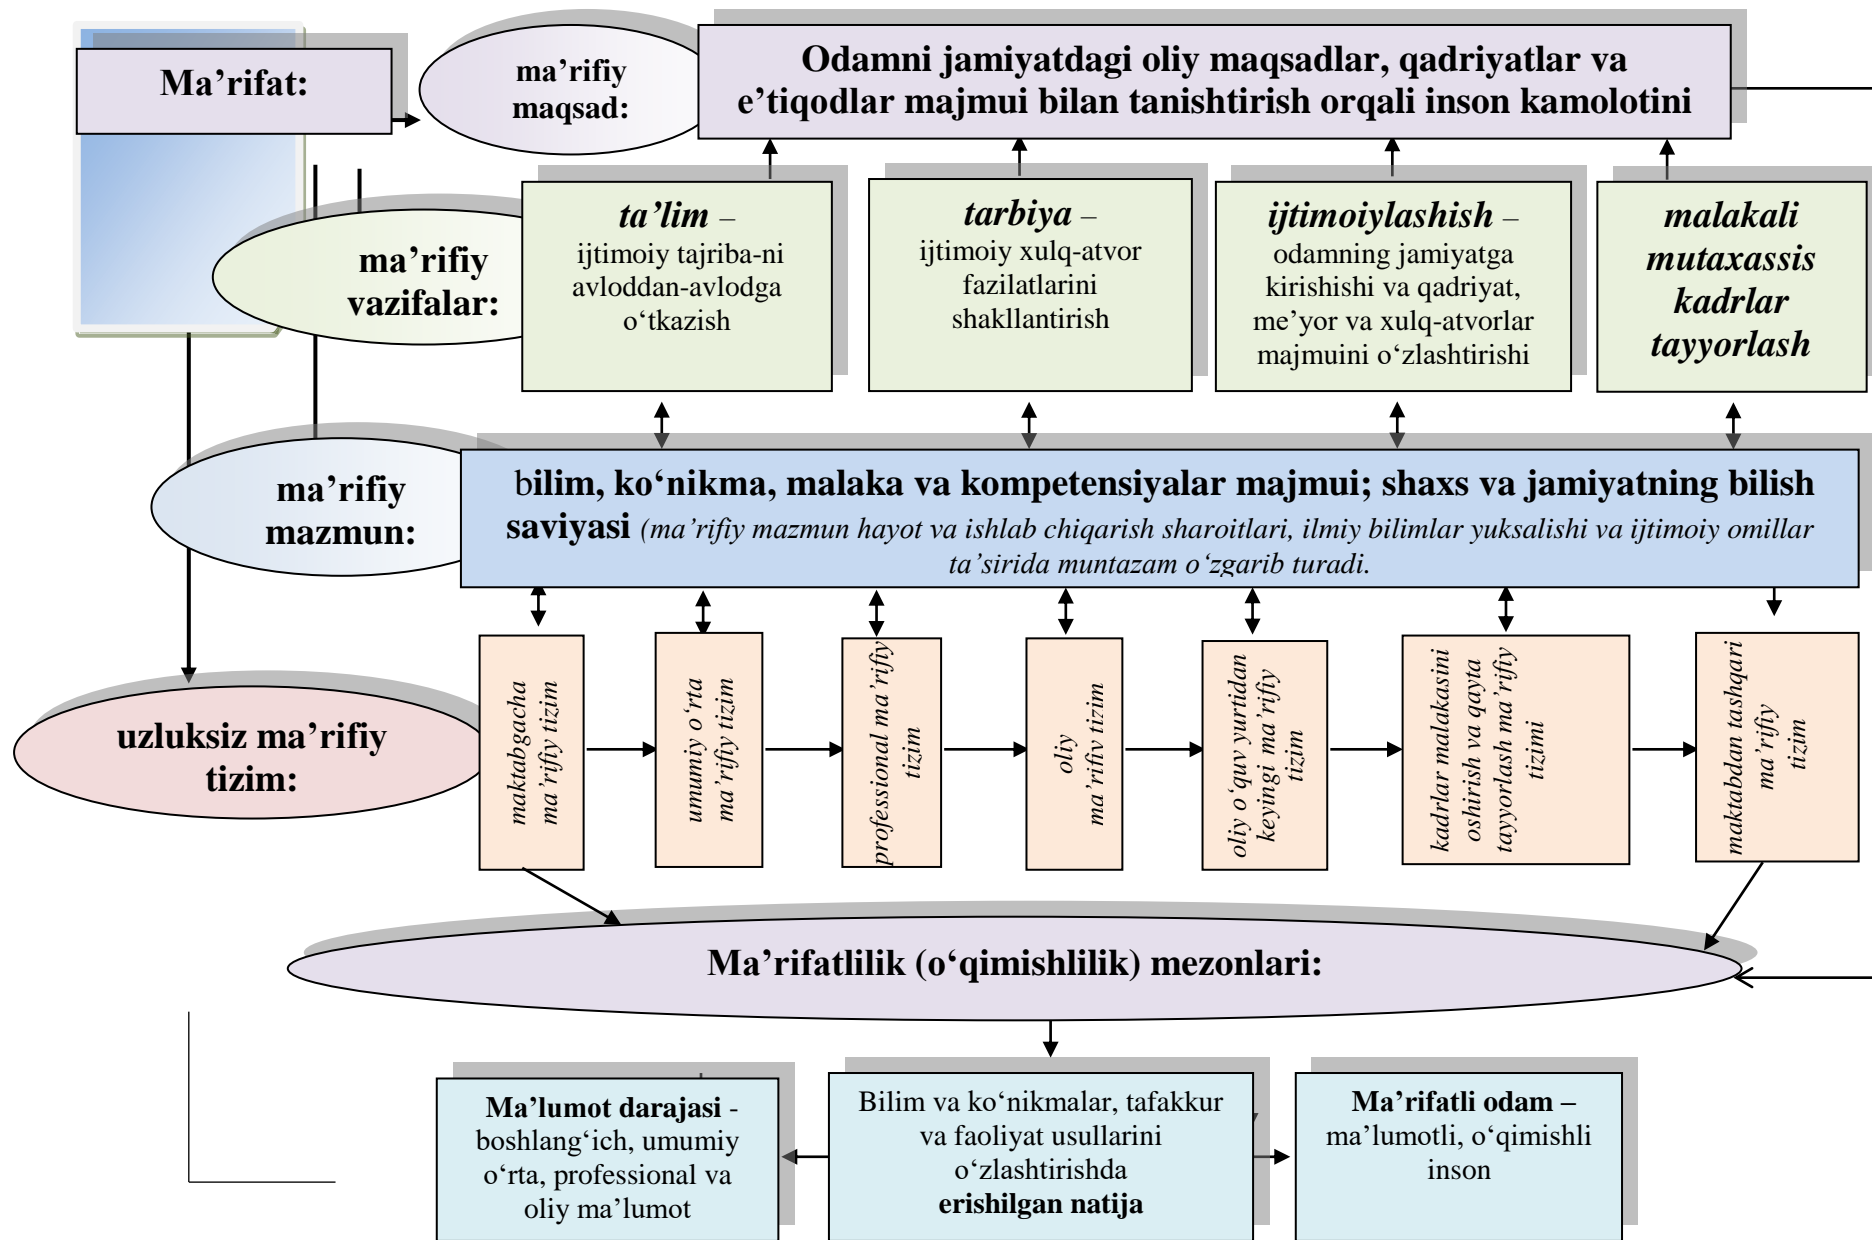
Ma’rifat:

ma’rifiy maqsad:

Odamni jamiyatdagi oliy maqsadlar, qadriyatlar va e’tiqodlar majmui bilan tanishtirish orqali inson kamolotini

ma’rifiy vazifalar:

ta’lim – ijtimoiy tajriba-ni avloddan-avlodga o‘tkazish

tarbiya – ijtimoiy xulq-atvor fazilatlarini shakllantirish

ijtimoiylashish – odamning jamiyatga kirishishi va qadriyat, me’yor va xulq-atvorlar majmuini o‘zlashtirishi

malakali mutaxassis kadrlar tayyorlash

ma’rifiy mazmun:

bilim, ko‘nikma, malaka va kompetensiyalar majmui; shaxs va jamiyatning bilish saviyasi (ma’rifiy mazmun hayot va ishlab chiqarish sharoitlari, ilmiy bilimlar yuksalishi va ijtimoiy omillar ta’sirida muntazam o‘zgarib turadi.

uzluksiz ma’rifiy tizim:

maktabgacha ma’rifiy tizim

umumiy o‘rta ma’rifiy tizim

professional ma’rifiy tizim

oliy ma’rifiy tizim

oliy o‘quv yurtidan keyingi ma’rifiy tizim

kadrlar malakasini oshirish va qayta tayyorlash ma’rifiy tizimi

maktabdan tashqari ma’rifiy tizim

Ma’rifatlilik (o‘qimishlilik) mezonlari:

Ma’lumot darajasi - boshlang‘ich, umumiy o‘rta, professional va oliy ma’lumot

Bilim va ko‘nikmalar, tafakkur va faoliyat usullarini o‘zlashtirishda erishilgan natija

Ma’rifatli odam – ma’lumotli, o‘qimishli inson